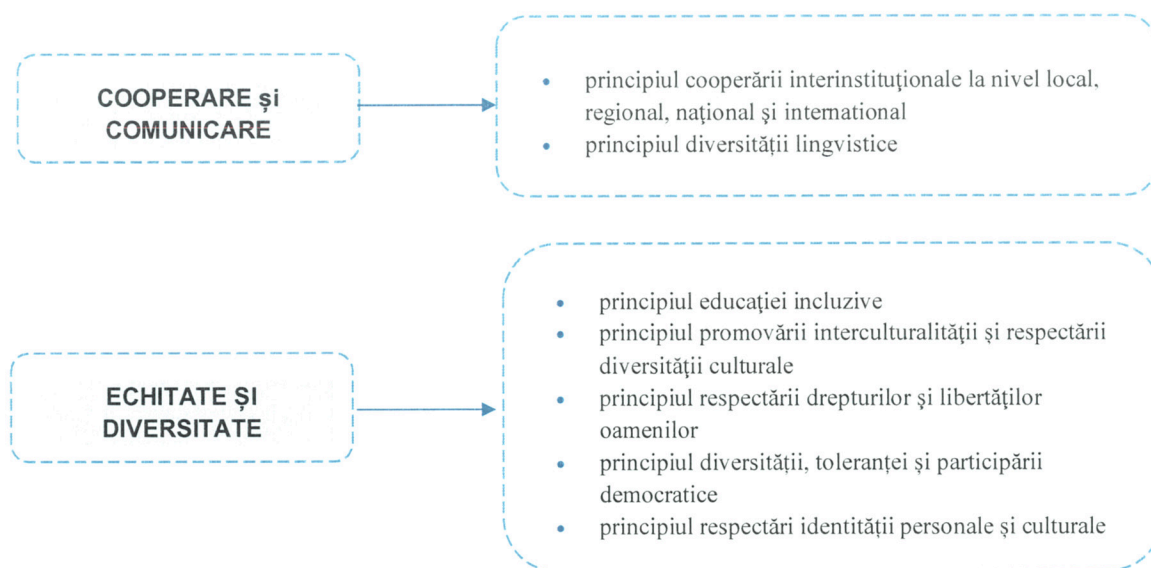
COOPERARE și COMUNICARE

- principiul cooperării interinstituționale la nivel local, regional, național și international
- principiul diversității lingvistice

ECHITATE ȘI DIVERSITATE

- principiul educației incluzive
- principiul promovării interculturalității și respectării diversității culturale
- principiul respectării drepturilor și libertăților oamenilor
- principiul diversității, toleranței și participării democratice
- principiul respectări identității personale și culturale